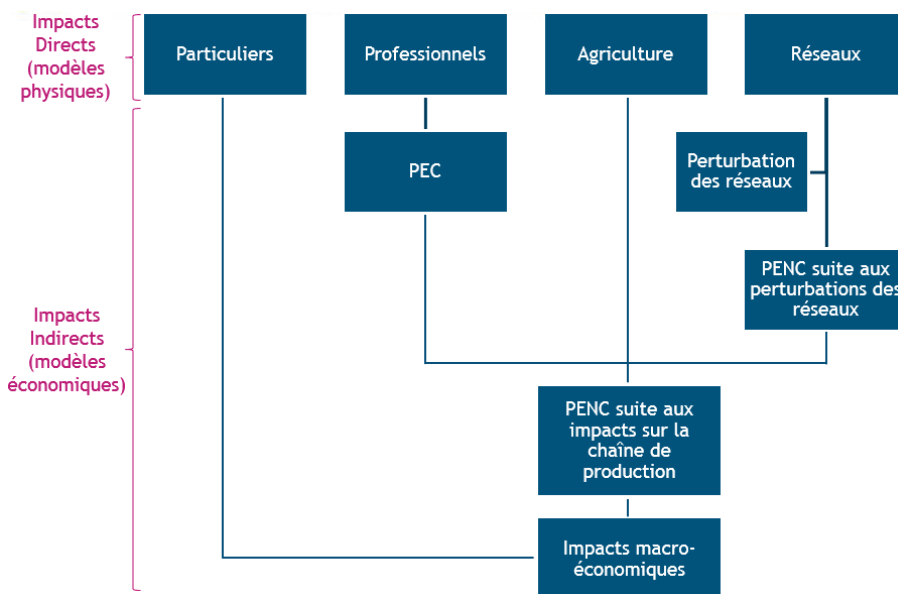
Impacts Directs (modèles physiques)

Particuliers

Professionnels

Agriculture

Réseaux

Impacts Indirects (modèles économiques)

PEC

Perturbation des réseaux

PENC suite aux perturbations des réseaux

PENC suite aux impacts sur la chaîne de production

Impacts macro-économiques